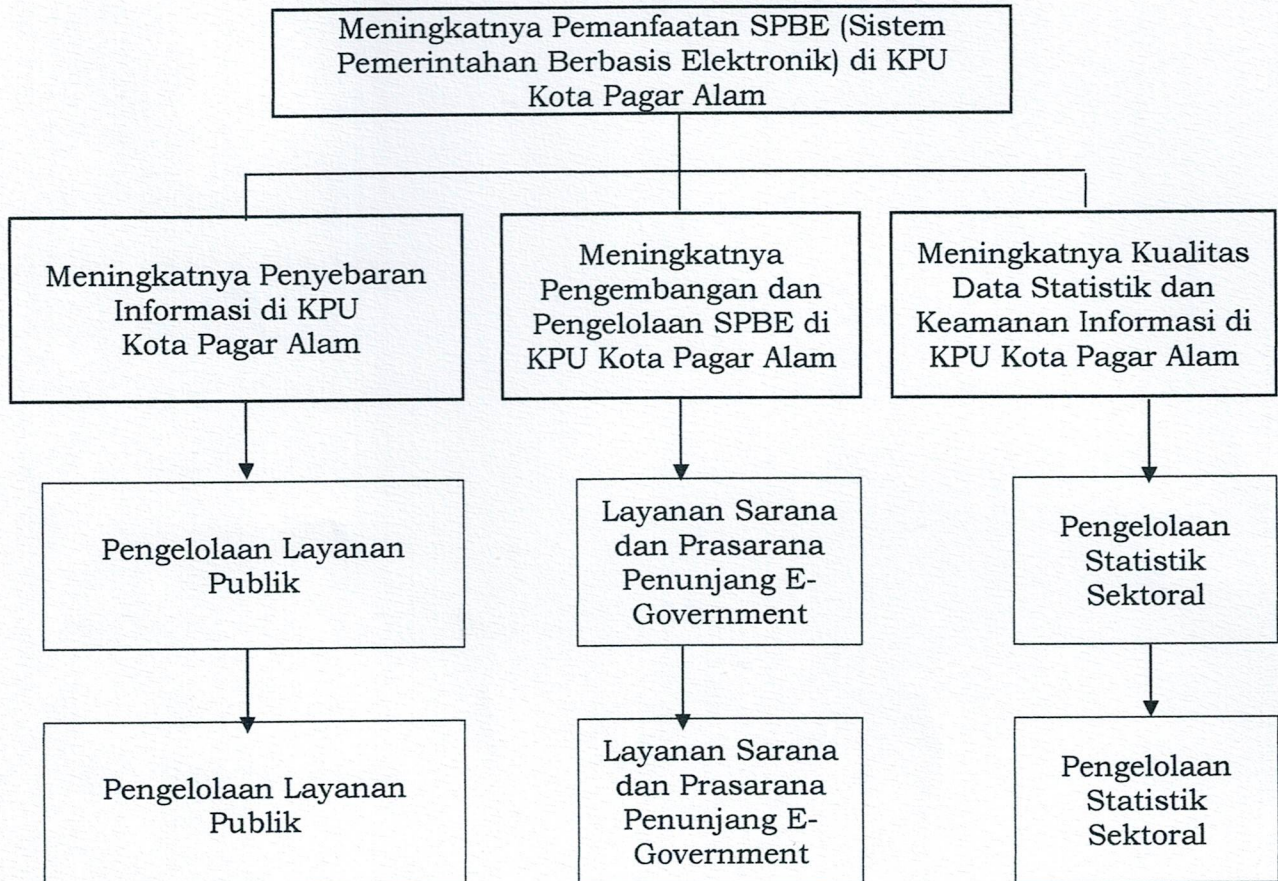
Meningkatnya Pemanfaatan SPBE (Sistem Pemerintahan Berbasis Elektronik) di KPU Kota Pagar Alam

Meningkatnya Penyebaran Informasi di KPU Kota Pagar Alam

Meningkatnya Pengembangan dan Pengelolaan SPBE di KPU Kota Pagar Alam

Meningkatnya Kualitas Data Statistik dan Keamanan Informasi di KPU Kota Pagar Alam

Pengelolaan Layanan Publik

Layanan Sarana dan Prasarana Penunjang E-Government

Pengelolaan Statistik Sektoral

Pengelolaan Layanan Publik

Layanan Sarana dan Prasarana Penunjang E-Government

Pengelolaan Statistik Sektoral